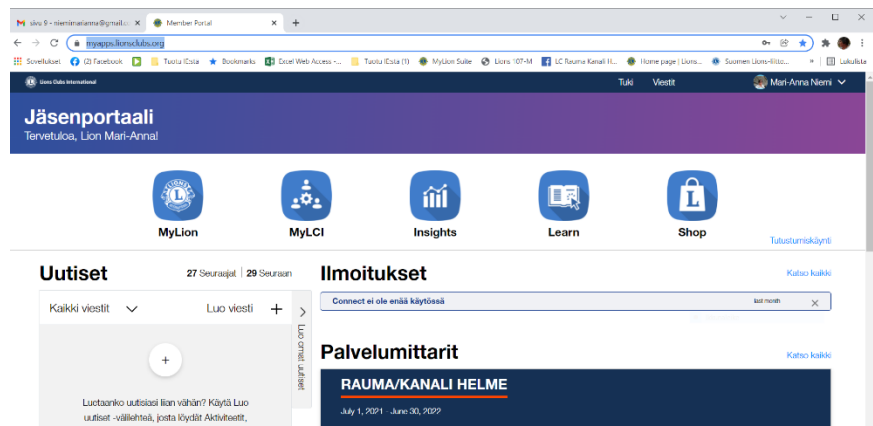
sivu 9 - niemimarianna@gmail.c ×
Member Portal ×
+
myapps.lionsclubs.org
Sovellukset (2) Facebook Tuota iCsta Bookmarks Excel Web Access -... Tuota iCsta (1) MyLion Suite Lions 107-M LC Rauma Kanali H... Home page | Lions... Suomen Lions-liitto... » Lukulista
Lions Clubs International
Tuki Viestit Mari-Anna Niemi

Jäsenportaali
Tervetuloa, Lion Mari-Anna!

MyLion
MyLCI
Insights
Learn
Shop
Tutustumiskäynti

Uutiset
27 Seuraajat | 29 Seuraan
Kaikki viestit
Luo viesti +
Luo omat uutiset
+
Luetaanko uutisiasi liian vähän? Käytä Luo uutiset -välilehteä, josta löydät Aktiviteetit,

Ilmoitukset
Katso kaikki
Connect ei ole enää käytössä
last month

Palvelumittarit
Katso kaikki
RAUMA/KANALI HELME
July 1, 2021 - June 30, 2022